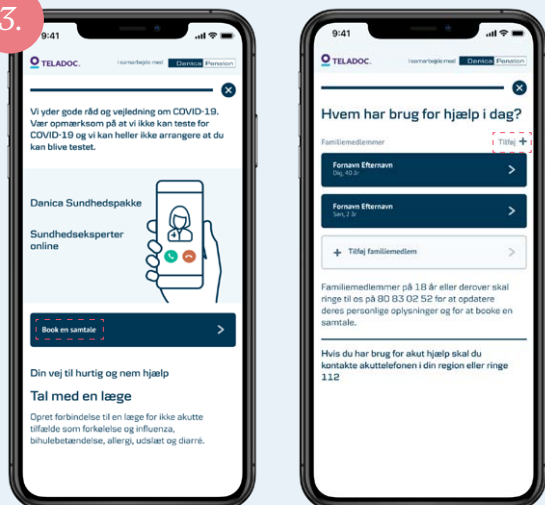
3.

9:41

TELADOC. I samarbejde med Danica Pension

Vi yder gode råd og vejledning om COVID-19. Vær opmærksom på at vi ikke kan teste for COVID-19 og vi kan heller ikke arrangere at du kan blive testet.

Danica Sundhedspakke

Sundhedseksperter online

Book en samtale

Din vej til hurtig og nem hjælp

Tal med en læge

Opret forbindelse til en læge for ikke akutte tilfælde som forkølelse og influenza, bihulebetændelse, allergi, udslæt og diarré.

9:41

TELADOC. I samarbejde med Danica Pension

Hvem har brug for hjælp i dag?

Familiemedlemmer

Tilføj +

Fornavn Efternavn
Dig, 40 år

Fornavn Efternavn
Søn, 2 år

+ Tilføj familiemedlem

Familiemedlemmer på 18 år eller derover skal ringe til os på 80 83 02 52 for at opdatere deres personlige oplysninger og for at booke en samtale.

Hvis du har brug for akut hjælp skal du kontakte akuttelefonen i din region eller ringe 112